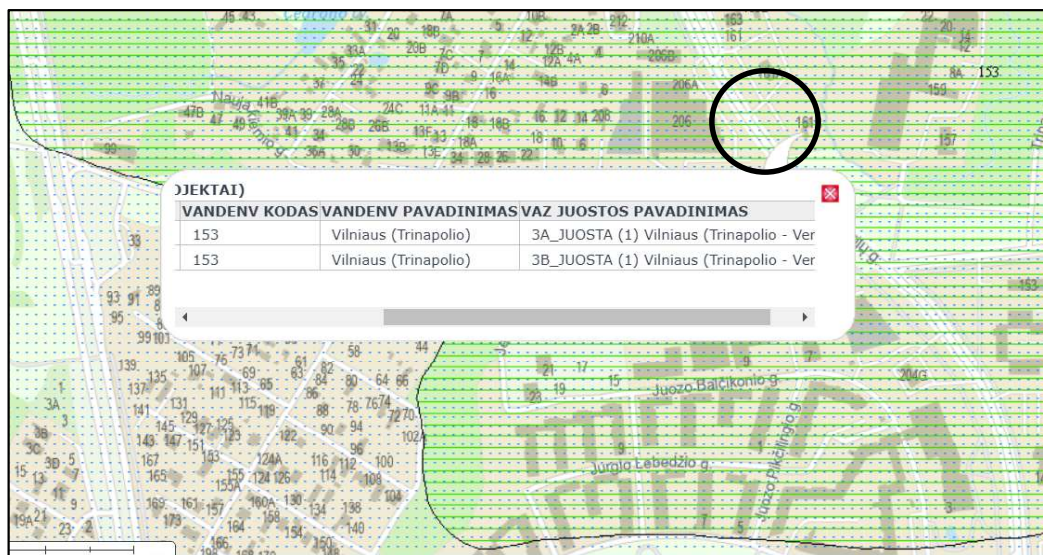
)JEKTAI)

| VANDENV KODAS | VANDENV PAVADINIMAS | VAZ JUOSTOS PAVADINIMAS |
|---|---|---|
| 153 | Vilniaus (Trinapolio) | 3A_JUOSTA (1) Vilniaus (Trinapolio - Ver |
| 153 | Vilniaus (Trinapolio) | 3B_JUOSTA (1) Vilniaus (Trinapolio - Ver |

Naujakiemio g.
Juozo Balčikonio g.
Jurgio Lebedžio g.
Juozo Tumo-Vaižganto g.
153
157
159
161
206
206A
206B
204G